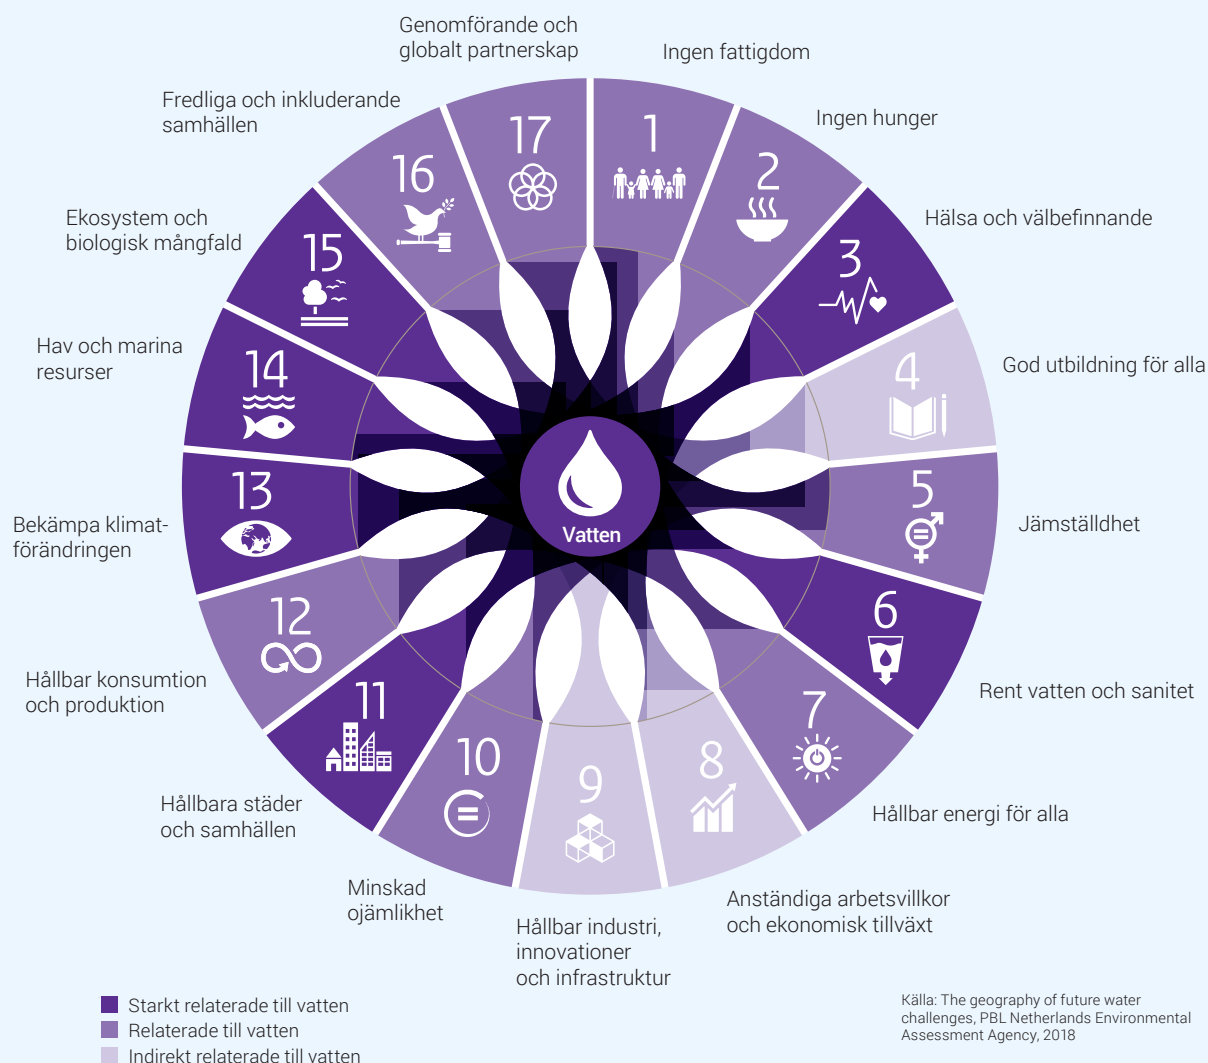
Genomförande och globalt partnerskap

Ingen fattigdom

Ingen hunger

Hälsa och välbefinnande

God utbildning för alla

Jämställdhet

Rent vatten och sanitet

Hållbar energi för alla

Anständiga arbetsvillkor och ekonomisk tillväxt

Hållbar industri, innovationer och infrastruktur

Minskad ojämlikhet

Hållbara städer och samhällen

Hållbar konsumtion och produktion

Bekämpa klimatförändringen

Hav och marina resurser

Ekosystem och biologisk mångfald

Fredliga och inkluderande samhällen

17
1
2
3
4
5
6
7
8
9
10
11
12
13
14
15
16

Vatten

Starkt relaterade till vatten
Relaterade till vatten
Indirekt relaterade till vatten

Källa: The geography of future water challenges, PBL Netherlands Environmental Assessment Agency, 2018